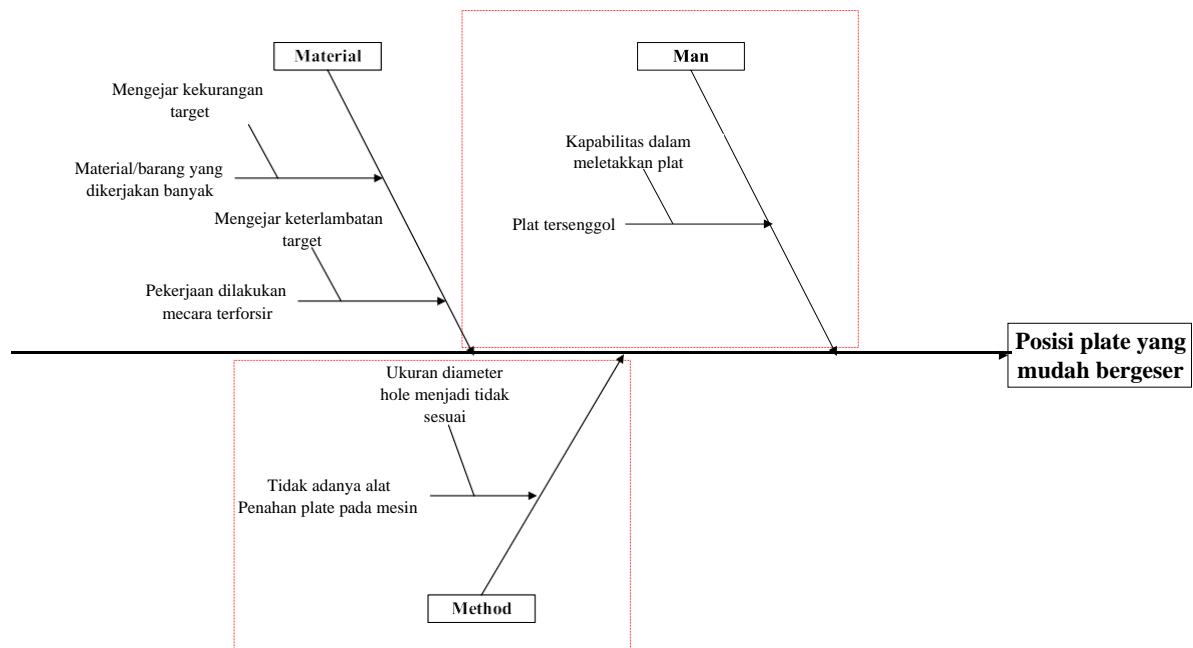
Material

Mengejar kekurangan target

Material/barang yang dikerjakan banyak

Mengejar keterlambatan target

Pekerjaan dilakukan mecara terforsir

Man

Kapabilitas dalam meletakkan plat

Plat tersenggol

Posisi plate yang mudah bergeser

Ukuran diameter hole menjadi tidak sesuai

Tidak adanya alat Penahan plate pada mesin

Method